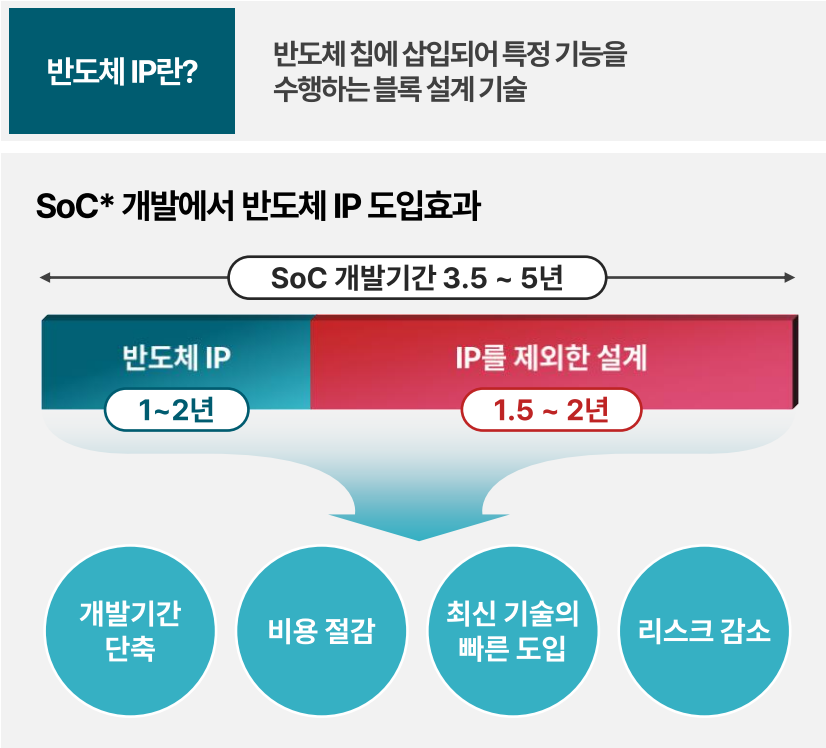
반도체 IP란?

반도체 칩에 삽입되어 특정 기능을 수행하는 블록 설계 기술

SoC* 개발에서 반도체 IP 도입효과

SoC 개발기간 3.5 ~ 5년

반도체 IP

1~2년

IP를 제외한 설계

1.5 ~ 2년

개발기간 단축

비용 절감

최신 기술의 빠른 도입

리스크 감소